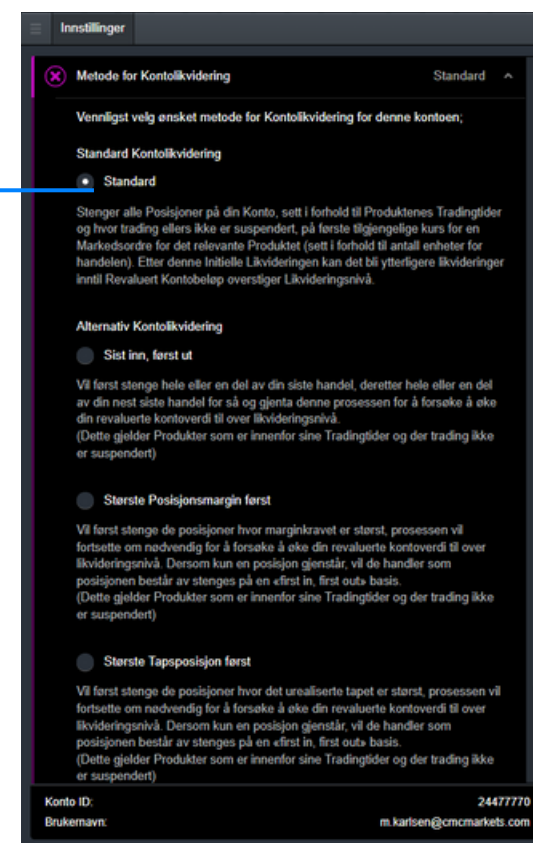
Innstillinger

Metode for Kontolikvidering

Standard

Vennligst velg ønsket metode for Kontolikvidering for denne kontoen;

Standard Kontolikvidering

Standard

Stenger alle Posisjoner på din Konto, sett i forhold til Produktenes Tradingtider og hvor trading ellers ikke er suspendert, på første tilgjengelige kurs for en Markedsordre for det relevante Produktet (sett i forhold til antall enheter for handelen). Etter denne Initielle Likvideringen kan det bli ytterligere likvideringer inntil Revaluert Kontobeløp overstiger Likvideringsnivå.

Alternativ Kontolikvidering

Sist inn, først ut

Vil først stenge hele eller en del av din siste handel, deretter hele eller en del av din nest siste handel for så og gjenta denne prosessen for å forsøke å øke din revaluerte kontoverdi til over likvideringsnivå.
(Dette gjelder Produkter som er innenfor sine Tradingtider og der trading ikke er suspendert)

Største Posisjonsmargin først

Vil først stenge de posisjoner hvor marginkravet er størst, prosessen vil fortsette om nødvendig for å forsøke å øke din revaluerte kontoverdi til over likvideringsnivå. Dersom kun en posisjon gjenstår, vil de handler som posisjonen består av stenges på en «first in, first out» basis.
(Dette gjelder Produkter som er innenfor sine Tradingtider og der trading ikke er suspendert)

Største Tapsposisjon først

Vil først stenge de posisjoner hvor det urealiserte tapet er størst, prosessen vil fortsette om nødvendig for å forsøke å øke din revaluerte kontoverdi til over likvideringsnivå. Dersom kun en posisjon gjenstår, vil de handler som posisjonen består av stenges på en «first in, first out» basis.
(Dette gjelder Produkter som er innenfor sine Tradingtider og der trading ikke er suspendert)

Konto ID: 24477770
Brukernavn: m.karlsen@cmcmarkets.com